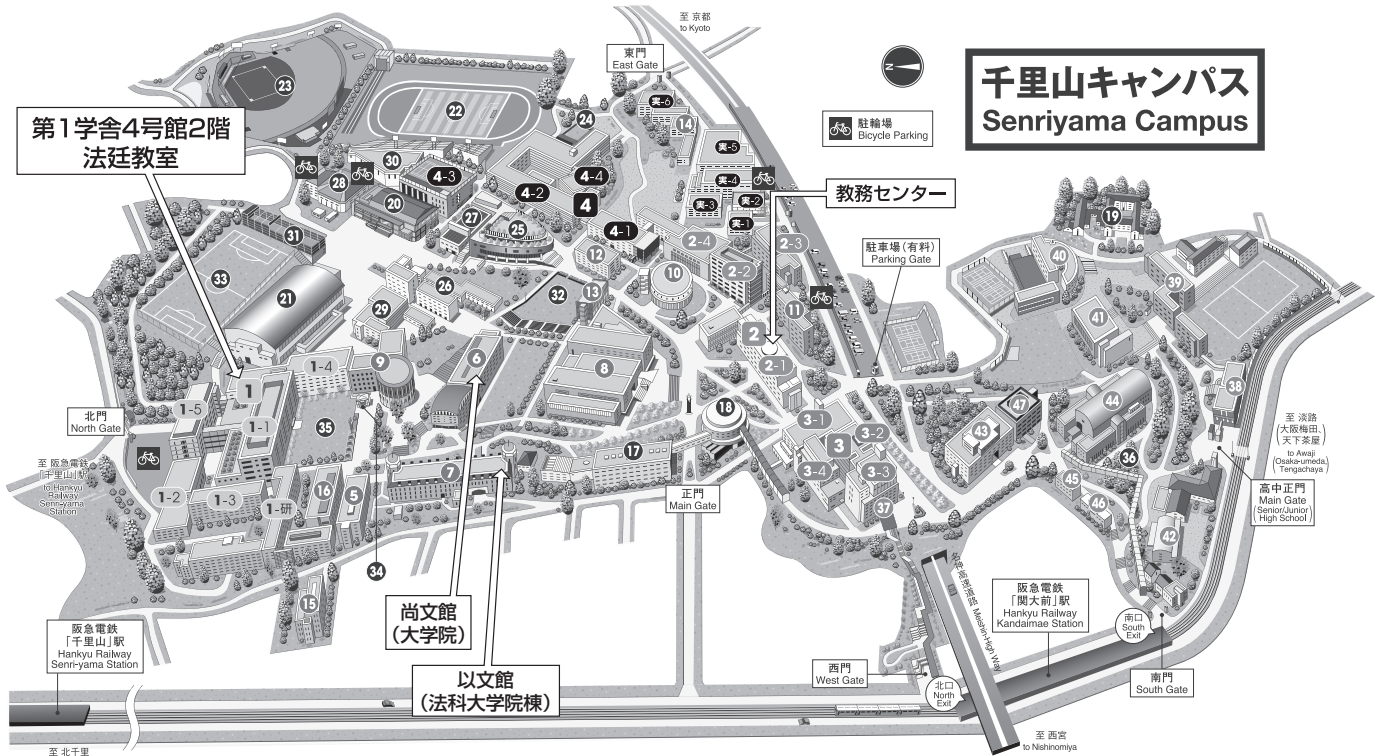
千里山キャンパス
Senriyama Campus

駐輪場
Bicycle Parking

至 京都
to Kyoto

東門
East Gate

第1学舎4号館2階
法廷教室

教務センター

駐車場(有料)
Parking Gate

23 22 24 30 28 20 4-3 4-2 4-4 4 4-1 27 25 14 実-6 実-5 実-4 実-3 実-2 実-1 2-4 2-3 2-2 12 10 31 33 21 26 29 32 13 11 19 40 39 41 2 2-1 6 8 9 1-4 1 1-1 1-5 35 18 3-1 3 3-2 3-4 3-3 47 43 44 38 36 45 46 37 42 17 7 16 5 1-2 1-3 1-研 34 15

北門
North Gate

至 阪急電鉄「千里山」駅
to Hankyu Railway Senri-yama Station

至 淡路(大阪梅田、天下茶屋)
to Awaji (Osaka-umeda, Tengachaya)

高中正門
Main Gate (Senior/Junior High School)

正門
Main Gate

名神高速道路 Meishin High Way

尚文館
(大学院)

以文館
(法科大学院棟)

阪急電鉄
「千里山」駅
Hankyu Railway
Senri-yama Station

阪急電鉄
「関大前」駅
Hankyu Railway
Kandaimae Station

南口
South Exit

西門
West Gate

北口
North Exit

南門
South Gate

至 西宮
to Nishinomiya

至 北千里